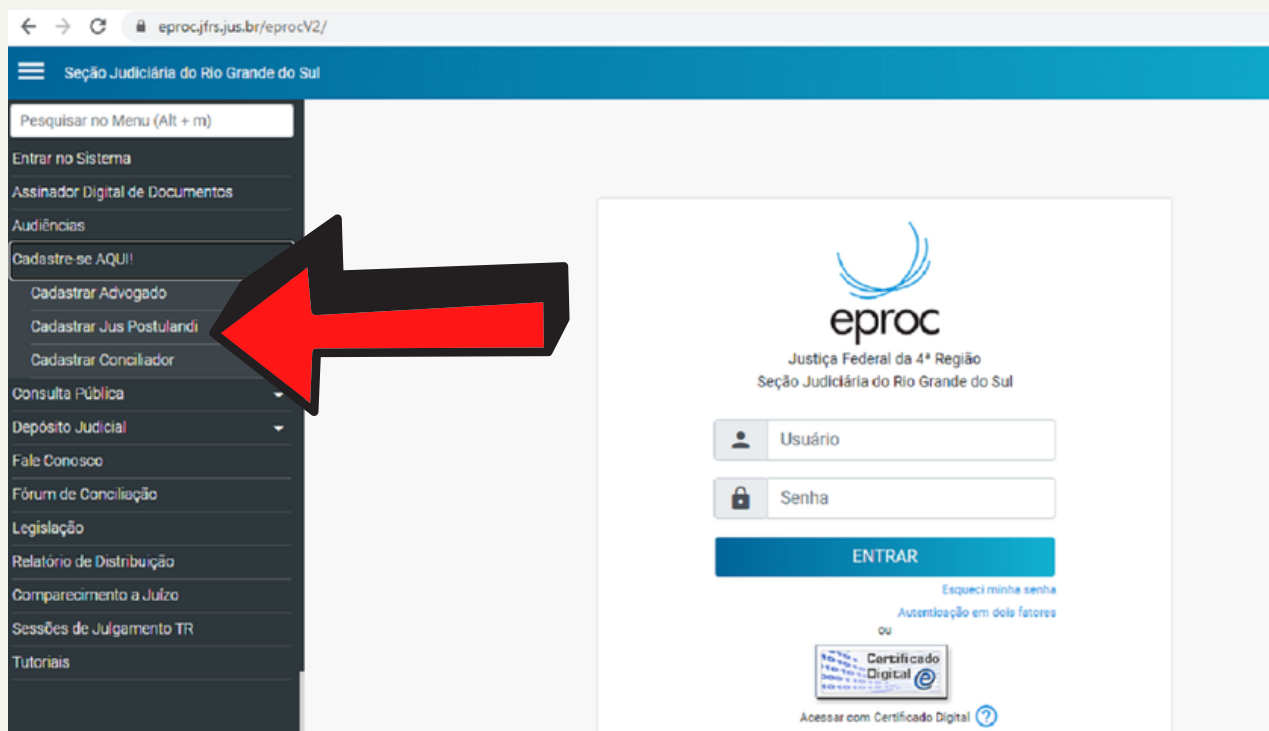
eproc.jfrs.jus.br/eprocV2/

Seção Judiciária do Rio Grande do Sul

Pesquisar no Menu (Alt + m)
Entrar no Sistema
Assinador Digital de Documentos
Audiências
Cadastre-se AQUI!
Cadastrar Advogado
Cadastrar Jus Postulandi
Cadastrar Conciliador
Consulta Pública
Depósito Judicial
Fale Conosco
Fórum de Conciliação
Legislação
Relatório de Distribuição
Comparecimento a Juízo
Sessões de Julgamento TR
Tutoriais

eproc
Justiça Federal da 4ª Região
Seção Judiciária do Rio Grande do Sul

Usuário
Senha
ENTRAR
Esqueci minha senha
Autenticação em dois fatores
ou
Certificado Digital
Acessar com Certificado Digital ?